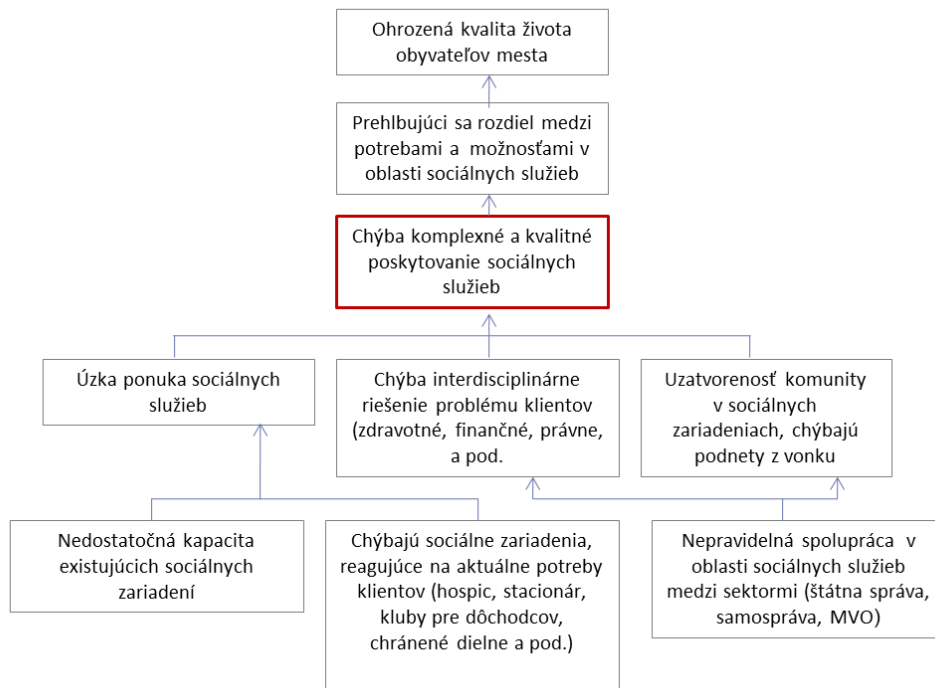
Ohrozená kvalita života obyvateľov mesta

Prehlbujúci sa rozdiel medzi potrebami a možnosťami v oblasti sociálnych služieb

Chýba komplexné a kvalitné poskytovanie sociálnych služieb

Úzka ponuka sociálnych služieb

Chýba interdisciplinárne riešenie problému klientov (zdravotné, finančné, právne, a pod.

Uzatvorenosť komunity v sociálnych zariadeniach, chýbajú podnety z vonku

Nedostatočná kapacita existujúcich sociálnych zariadení

Chýbajú sociálne zariadenia, reagujúce na aktuálne potreby klientov (hospic, stacionár, kluby pre dôchodcov, chránené dielne a pod.)

Nepravidelná spolupráca v oblasti sociálnych služieb medzi sektormi (štátna správa, samospráva, MVO)